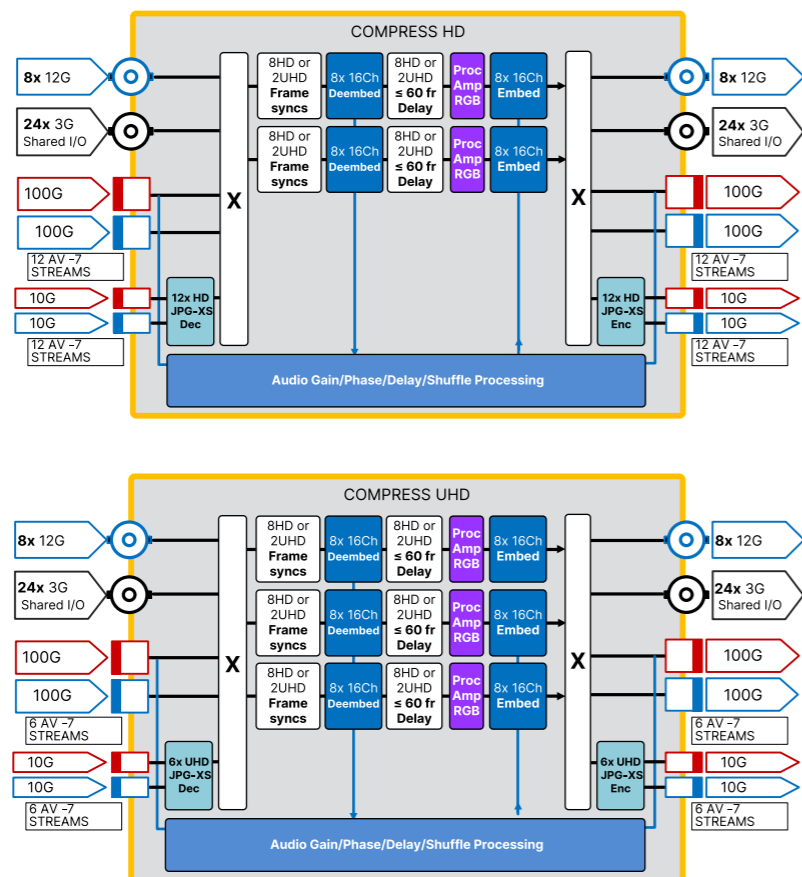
COMPRESS HD

8x 12G

24x 3G
Shared I/O

100G

100G

12 AV -7 STREAMS

10G

10G

12 AV -7 STREAMS

X

8HD or 2UHD Frame syncs

8x 16Ch Deembed

8HD or 2UHD ≤ 60 fr Delay

Proc Amp RGB

8x 16Ch Embed

8HD or 2UHD Frame syncs

8x 16Ch Deembed

8HD or 2UHD ≤ 60 fr Delay

Proc Amp RGB

8x 16Ch Embed

12x HD JPG-XS Dec

12x HD JPG-XS Enc

X

Audio Gain/Phase/Delay/Shuffle Processing

8x 12G

24x 3G
Shared I/O

100G

100G

12 AV -7 STREAMS

10G

10G

12 AV -7 STREAMS

COMPRESS UHD

8x 12G

24x 3G
Shared I/O

100G

100G

6 AV -7 STREAMS

10G

10G

6 AV -7 STREAMS

X

8HD or 2UHD Frame syncs

8x 16Ch Deembed

8HD or 2UHD ≤ 60 fr Delay

Proc Amp RGB

8x 16Ch Embed

8HD or 2UHD Frame syncs

8x 16Ch Deembed

8HD or 2UHD ≤ 60 fr Delay

Proc Amp RGB

8x 16Ch Embed

8HD or 2UHD Frame syncs

8x 16Ch Deembed

8HD or 2UHD ≤ 60 fr Delay

Proc Amp RGB

8x 16Ch Embed

6x UHD JPG-XS Dec

6x UHD JPG-XS Enc

X

Audio Gain/Phase/Delay/Shuffle Processing

8x 12G

24x 3G
Shared I/O

100G

100G

6 AV -7 STREAMS

10G

10G

6 AV -7 STREAMS